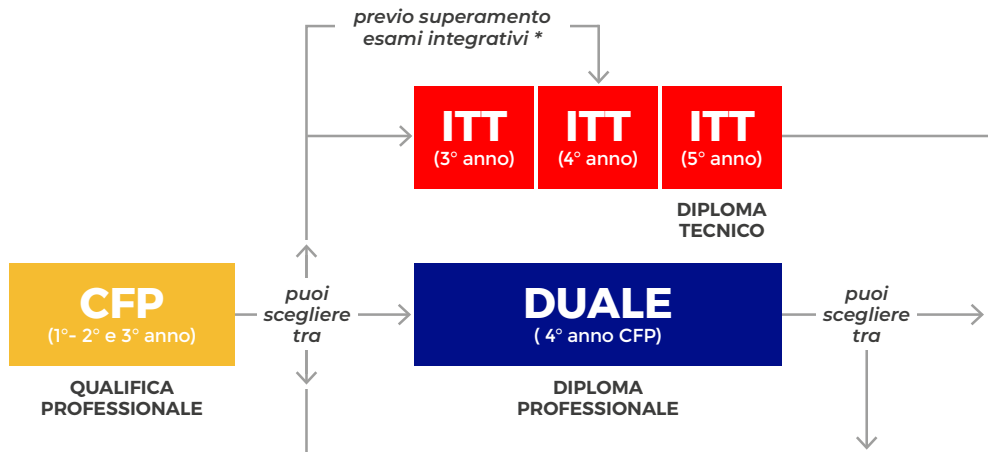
previo superamento esami integrativi *

ITT
(3° anno)

ITT
(4° anno)

ITT
(5° anno)

DIPLOMA TECNICO

CFP
(1°- 2° e 3° anno)

QUALIFICA PROFESSIONALE

puoi scegliere tra

DUALE
( 4° anno CFP)

DIPLOMA PROFESSIONALE

puoi scegliere tra